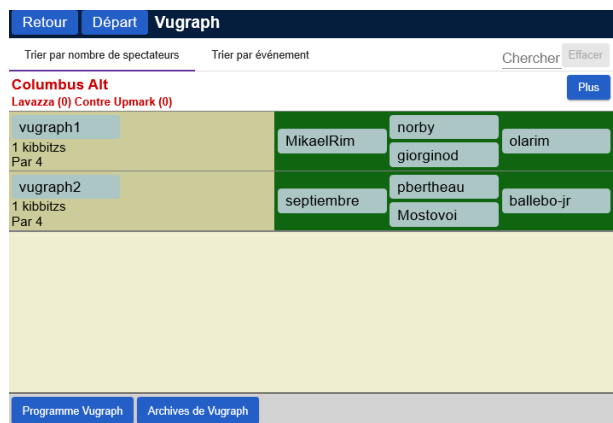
Retour Départ Vugraph

Trier par nombre de spectateurs Trier par événement

Chercher Effacer

Columbus Alt
Lavazza (0) Contre Upmark (0)

Plus

vugraph1
1 kibbitzs
Par 4

MikaelRim
norby
giorginod
olarim

vugraph2
1 kibbitzs
Par 4

septiembre
pbertheau
Mostovoi
ballebo-jr

Programme Vugraph Archives de Vugraph